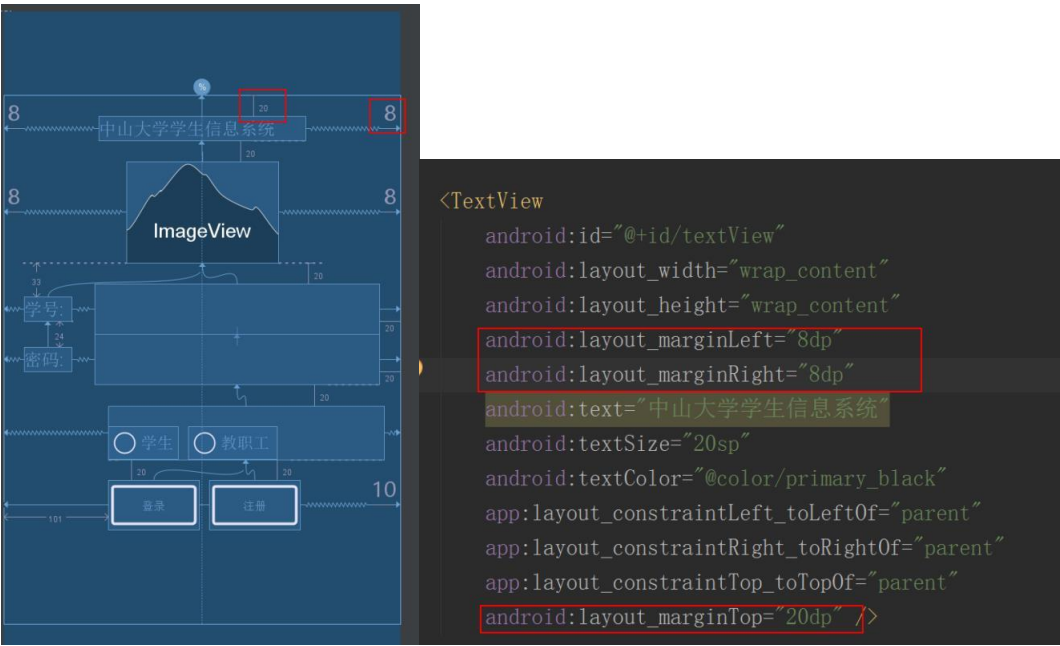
20
8
8
中山大学学生信息系统
20
8
8
ImageView
20
33
学号:
20
24
密码:
20
20
学生
教职工
20
20
10
101
登录
注册

<TextView
android:id="@+id/textView"
android:layout_width="wrap_content"
android:layout_height="wrap_content"
android:layout_marginLeft="8dp"
android:layout_marginRight="8dp"
android:text="中山大学学生信息系统"
android:textSize="20sp"
android:textColor="@color/primary_black"
app:layout_constraintLeft_toLeftOf="parent"
app:layout_constraintRight_toRightOf="parent"
app:layout_constraintTop_toTopOf="parent"
android:layout_marginTop="20dp" />